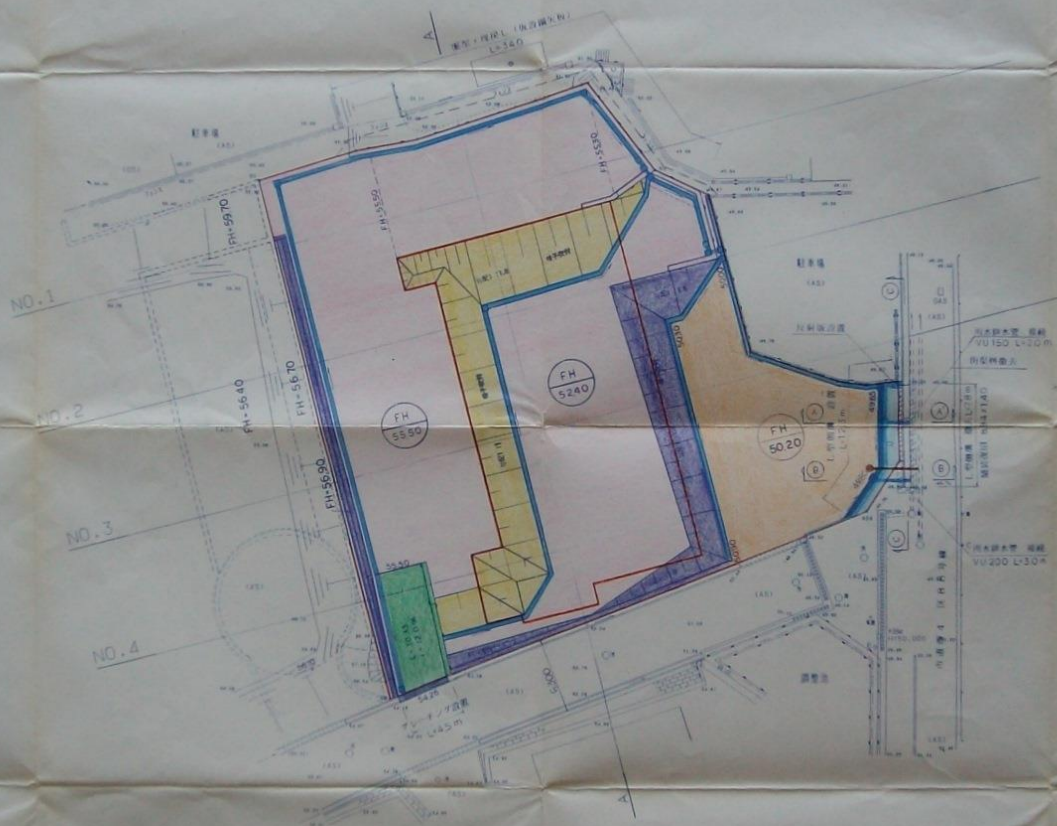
A
L=24.0
駐車場
FH=59.70
FH=55.50
FH=55.30
NO.1
NO.2
NO.3
NO.4
FH=56.40
FH=56.70
FH=56.90
FH
55.50
FH
52.40
FH
50.20
駐車場
雨水排水管 接続
VU 150 L=2.0 m
雨水排水管 接続
VU 200 L=3.0 m
調整池
L=45 m
A